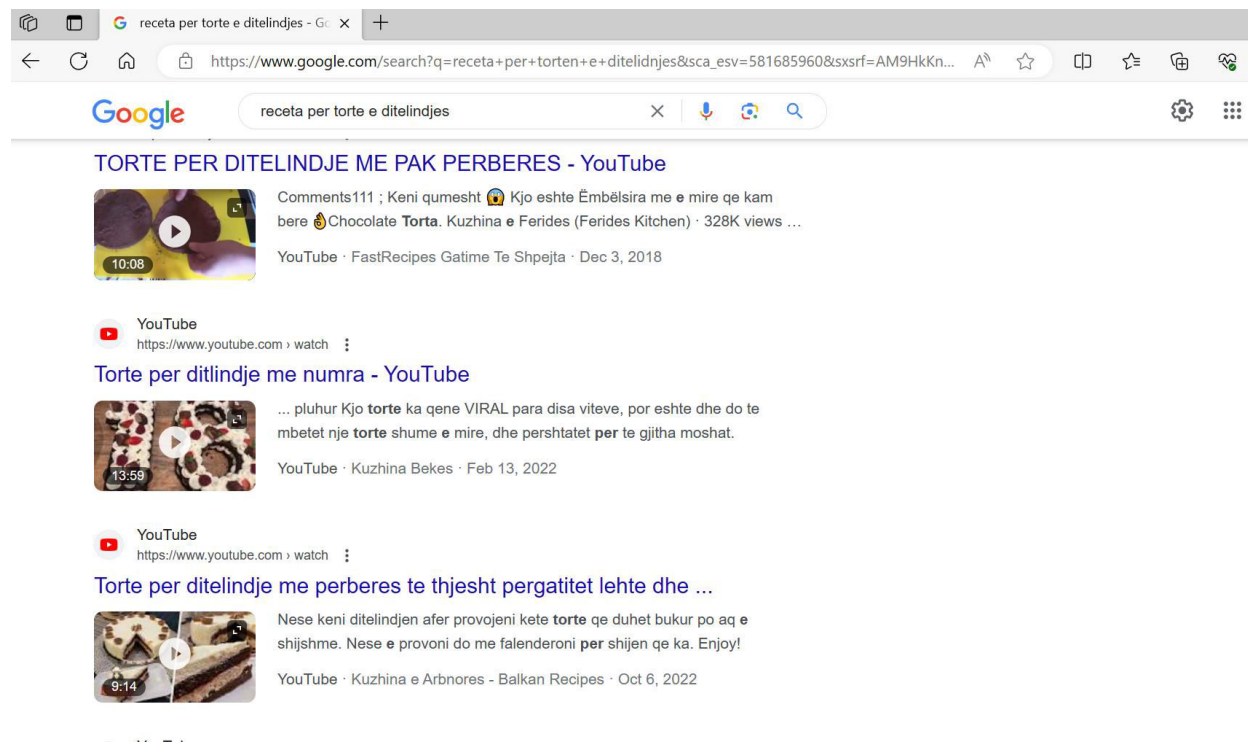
receta per torte e ditelindjes - Go ×

https://www.google.com/search?q=receta+per+torten+e+ditelindjes&sca_esv=581685960&sxsrf=AM9HkKn...

Google

receta per torte e ditelindjes

TORTE PER DITELINDJE ME PAK PERBERES - YouTube

10:08

Comments111 ; Keni qumesht 😱 Kjo eshte Ëmbëlsira me e mire qe kam bere 👌Chocolate Torta. Kuzhina e Ferides (Ferides Kitchen) · 328K views ...

YouTube · FastRecipes Gatime Te Shpejta · Dec 3, 2018

YouTube
https://www.youtube.com › watch

Torte per ditlindje me numra - YouTube

13:59

... pluhur Kjo torte ka qene VIRAL para disa viteve, por eshte dhe do te mbetet nje torte shume e mire, dhe pershtatet per te gjitha moshat.

YouTube · Kuzhina Bekes · Feb 13, 2022

YouTube
https://www.youtube.com › watch

Torte per ditelindje me perberes te thjesht pergatitet lehte dhe ...

9:14

Nese keni ditelindjen afer provojeni kete torte qe duhet bukur po aq e shijshme. Nese e provoni do me falenderoni per shijen qe ka. Enjoy!

YouTube · Kuzhina e Arbnores - Balkan Recipes · Oct 6, 2022